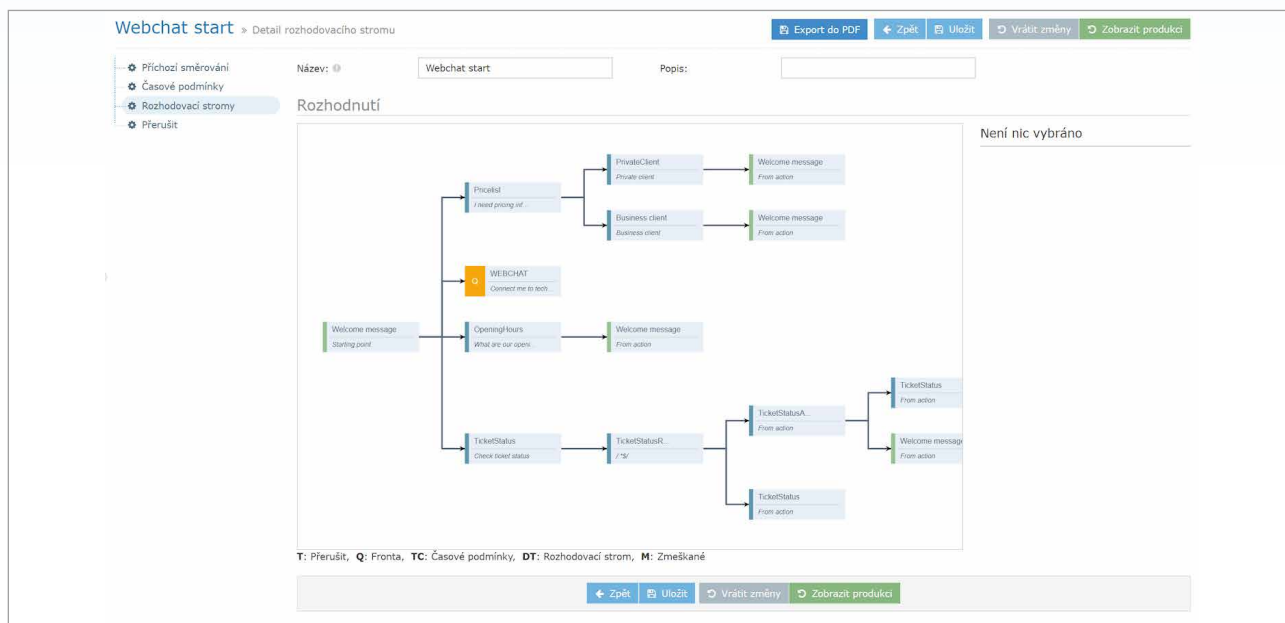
Webchat start » Detail rozhodovacího stromu

Export do PDF | Zpět | Uložit | Vrátit změny | Zobrazit produkci

Příchozí směrování
Časové podmínky
Rozhodovací stromy
Přerušit

Název: Webchat start
Popis:

Rozhodnutí

Není nic vybráno

Welcome message
Starting point

Pricelist
I need pricing inf...

PrivateClient
Private client

Welcome message
From action

Business client
Business client

Welcome message
From action

Q
WEBCHAT
Connect me to tech...

OpeningHours
What are our openi...

Welcome message
From action

TicketStatus
Check ticket status

TicketStatusR...
/ *$/

TicketStatusA...
From action

TicketStatus
From action

Welcome message
From action

TicketStatus
From action

T: Přerušit, Q: Fronta, TC: Časové podmínky, DT: Rozhodovací strom, M: Zmeškané

Zpět | Uložit | Vrátit změny | Zobrazit produkci